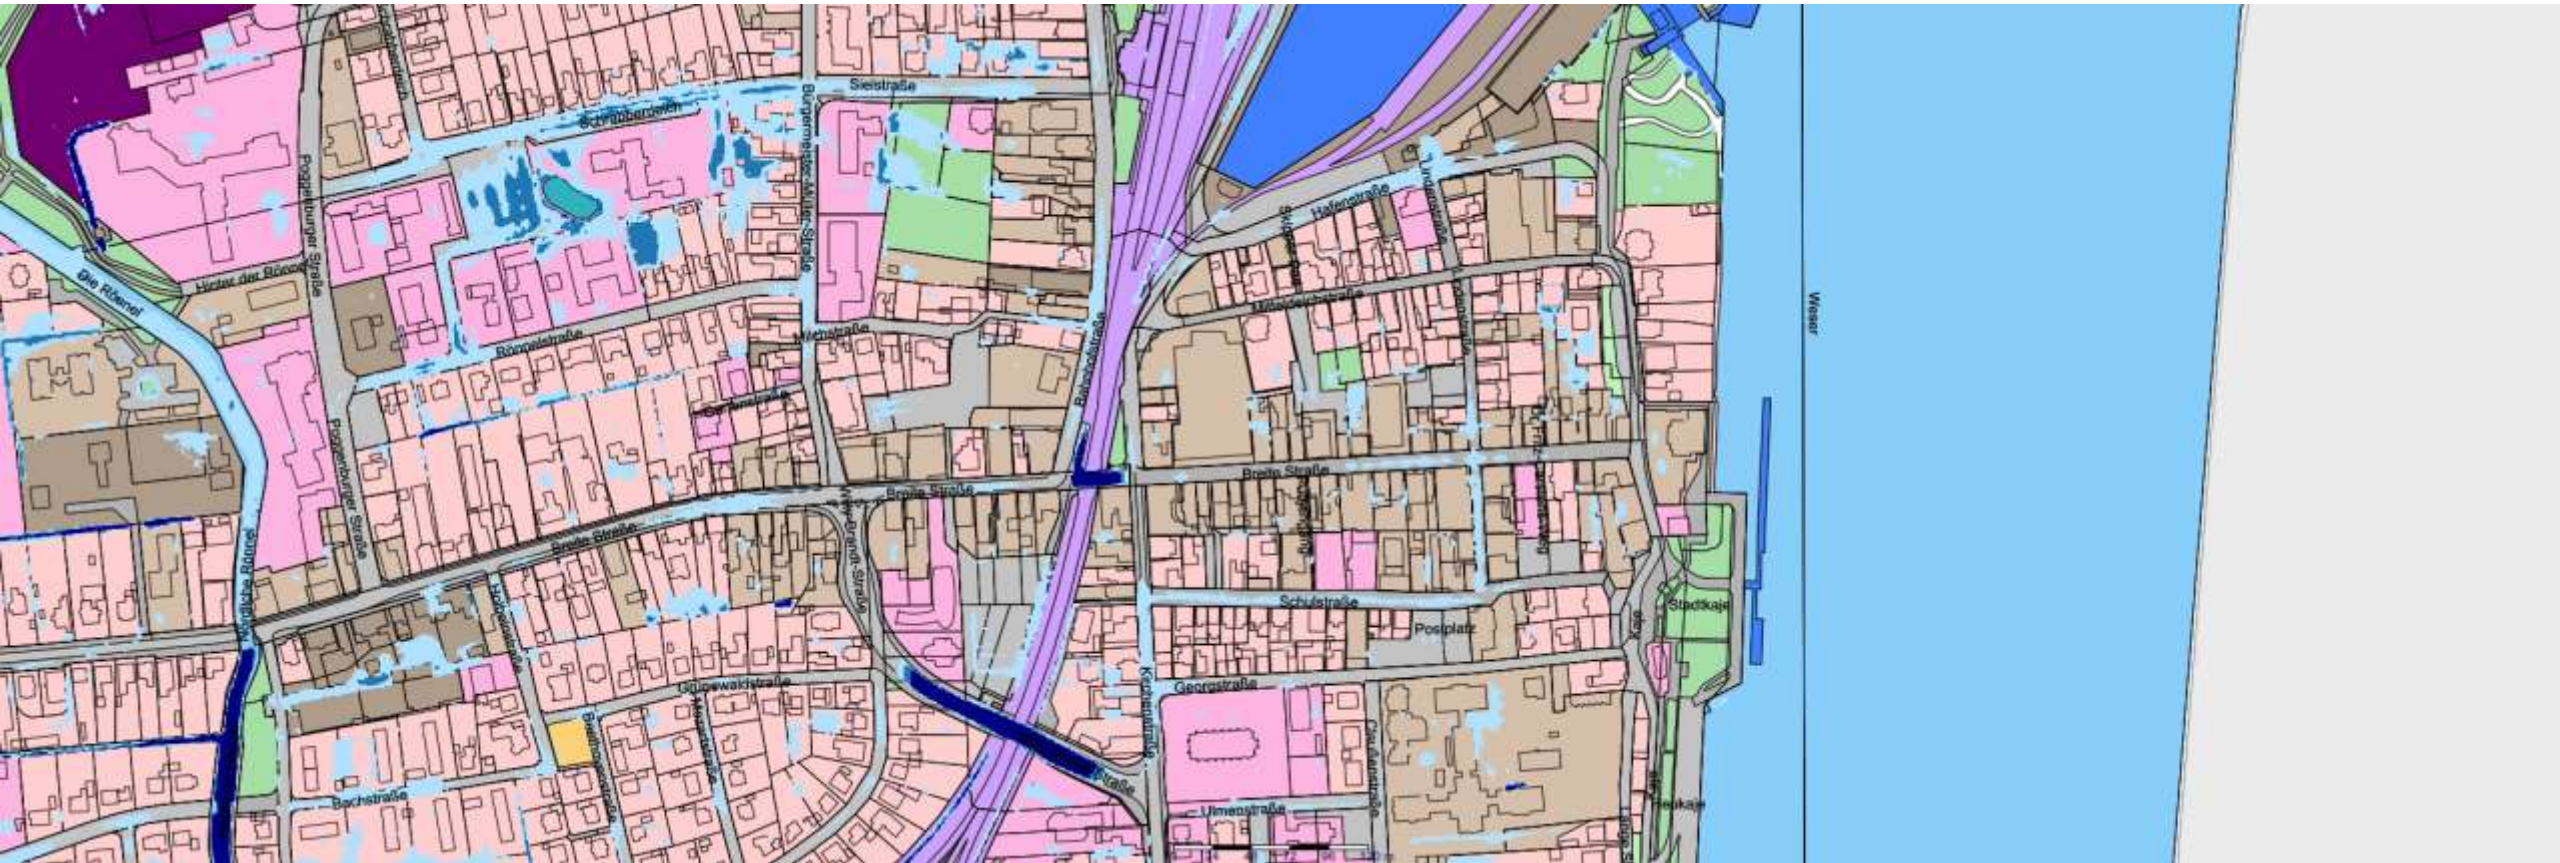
Sielstraße
Schrabberdeich
Bürgermeister-Müller-Straße
Poggenburger Straße
Hinter der Rönnel
Die Rönnel
Rönnelstraße
Milchstraße
Gartenstraße
Bahnhofstraße
Hafenstraße
Mittelstraße
Weser
Breite Straße
Breite Straße
Breite Straße
Willy-Brandt-Straße
Nördliche Rönnel
Schulstraße
Postplatz
Stadtkaje
Georgstraße
Kirchenstraße
Ulmenstraße
Bachstraße
Straße